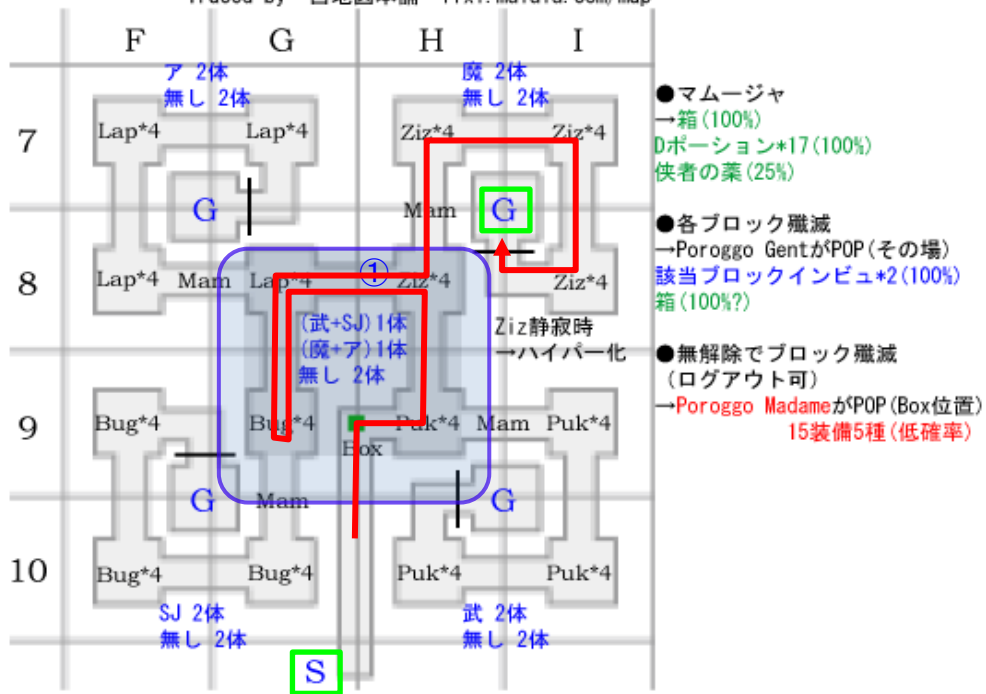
Traced by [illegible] http://www.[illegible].com/map

F G H I

ア 2体
無し 2体

魔 2体
無し 2体

7

Lap*4 Lap*4

Ziz*4 Ziz*4

G

Mam G

8

Lap*4 Mam Lap*4 ① Ziz*4 Ziz*4

(武+SJ)1体
(魔+ア)1体
無し 2体

Ziz静寂時
→ハイパー化

9

Bug*4 Bug*4 Puk*4 Mam Puk*4

Box

G Mam G

10

Bug*4 Bug*4 Puk*4 Puk*4

SJ 2体
無し 2体

武 2体
無し 2体

S

●マムージャ
→箱(100%)
Dポーション*17(100%)
侠者の薬(25%)

●各ブロック殲滅
→Poroggo GentがPOP(その場)
該当ブロックインビュ*2(100%)
箱(100%?)

●無解除でブロック殲滅
(ログアウト可)
→Poroggo MadameがPOP(Box位置)
15装備5種(低確率)